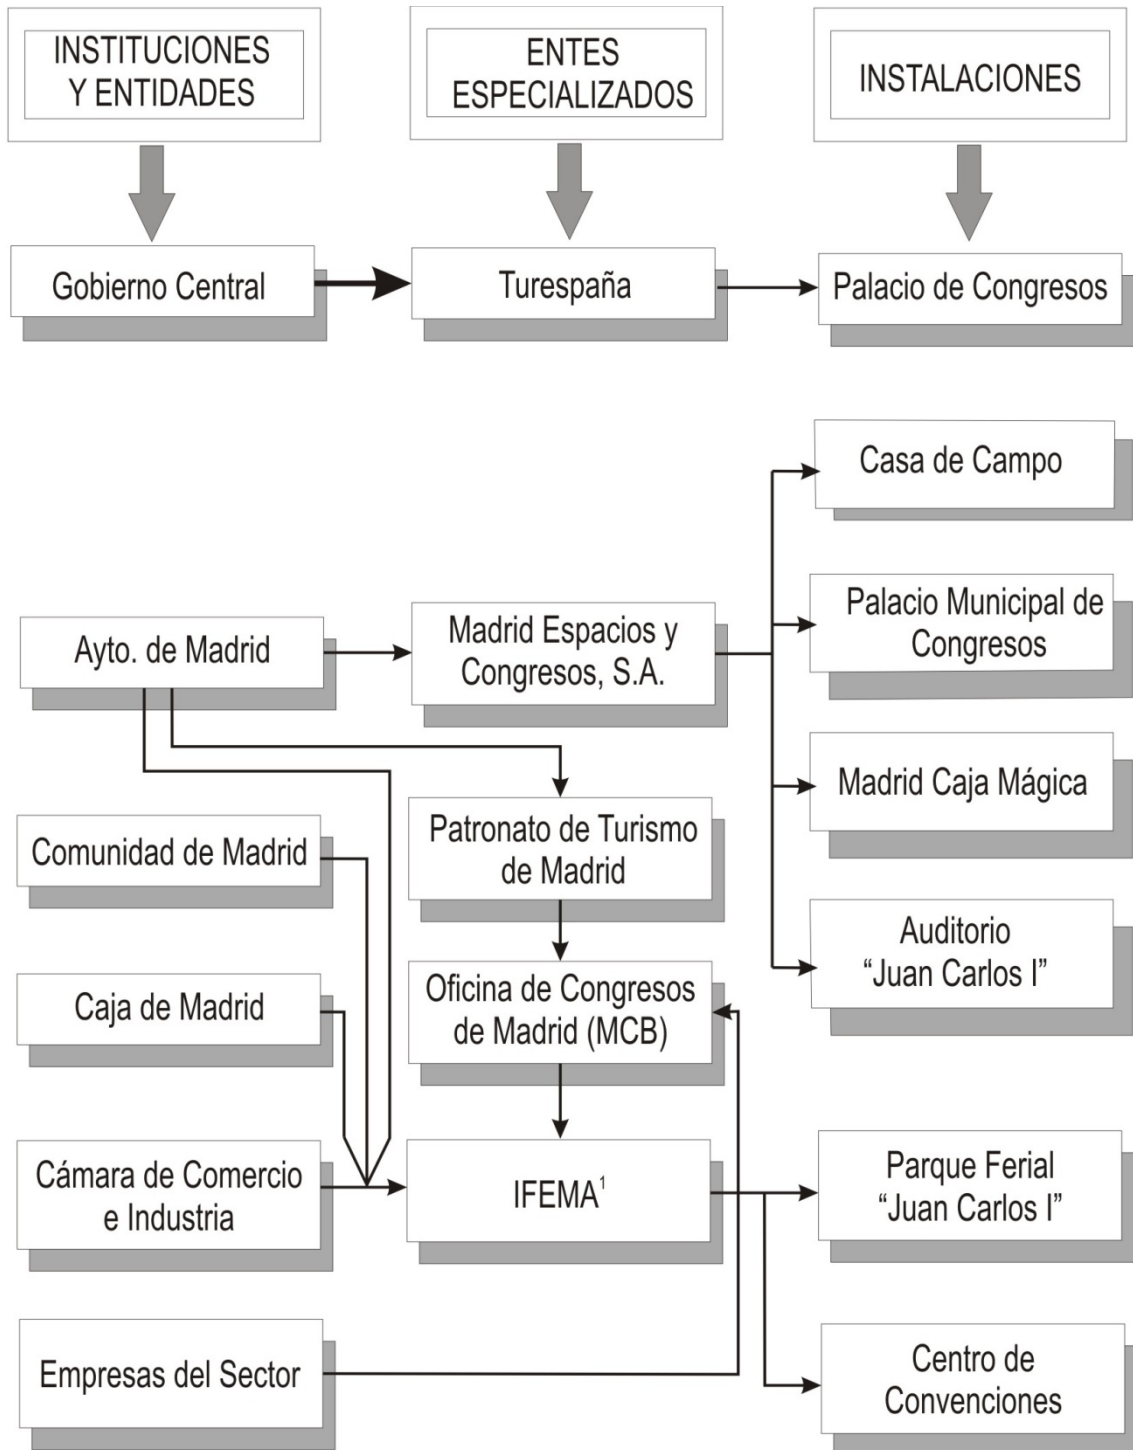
INSTITUCIONES Y ENTIDADES

ENTES ESPECIALIZADOS

INSTALACIONES

Gobierno Central

Turespaña

Palacio de Congresos

Casa de Campo

Palacio Municipal de Congresos

Ayto. de Madrid

Madrid Espacios y Congresos, S.A.

Madrid Caja Mágica

Comunidad de Madrid

Patronato de Turismo de Madrid

Auditorio "Juan Carlos I"

Caja de Madrid

Oficina de Congresos de Madrid (MCB)

Cámara de Comercio e Industria

IFEMA$^{1}$

Parque Ferial "Juan Carlos I"

Empresas del Sector

Centro de Convenciones